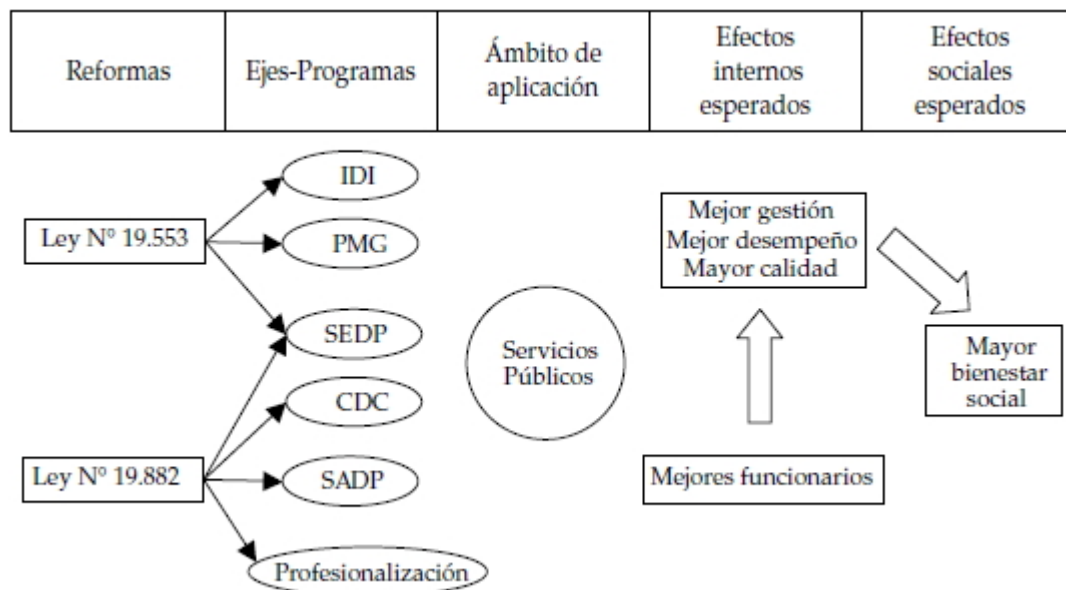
| Reformas | Ejes-Programas | Ámbito de aplicación | Efectos internos esperados | Efectos sociales esperados |
|---|---|---|---|---|

Ley Nº 19.553

IDI

PMG

SEDP

Ley Nº 19.882

CDC

SADP

Profesionalización

Servicios Públicos

Mejor gestión
Mejor desempeño
Mayor calidad

Mejores funcionarios

Mayor bienestar social